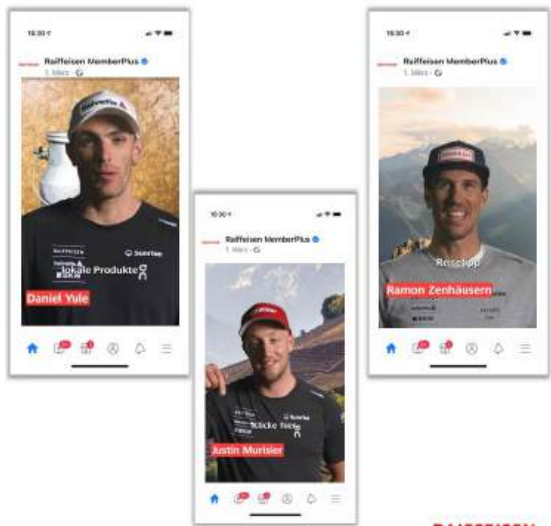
15:30

Raiffeisen MemberPlus
1. März

Helvetia

RAIFFEISEN
Sunrise
lokale Produkte
On

Daniel Yule

15:30

Raiffeisen MemberPlus
1. März

Sunrise

Tickets fürs

Justin Murisier

15:30

Raiffeisen MemberPlus
1. März

Reisetipp

Ramon Zenhäusern

RAIFFEISEN